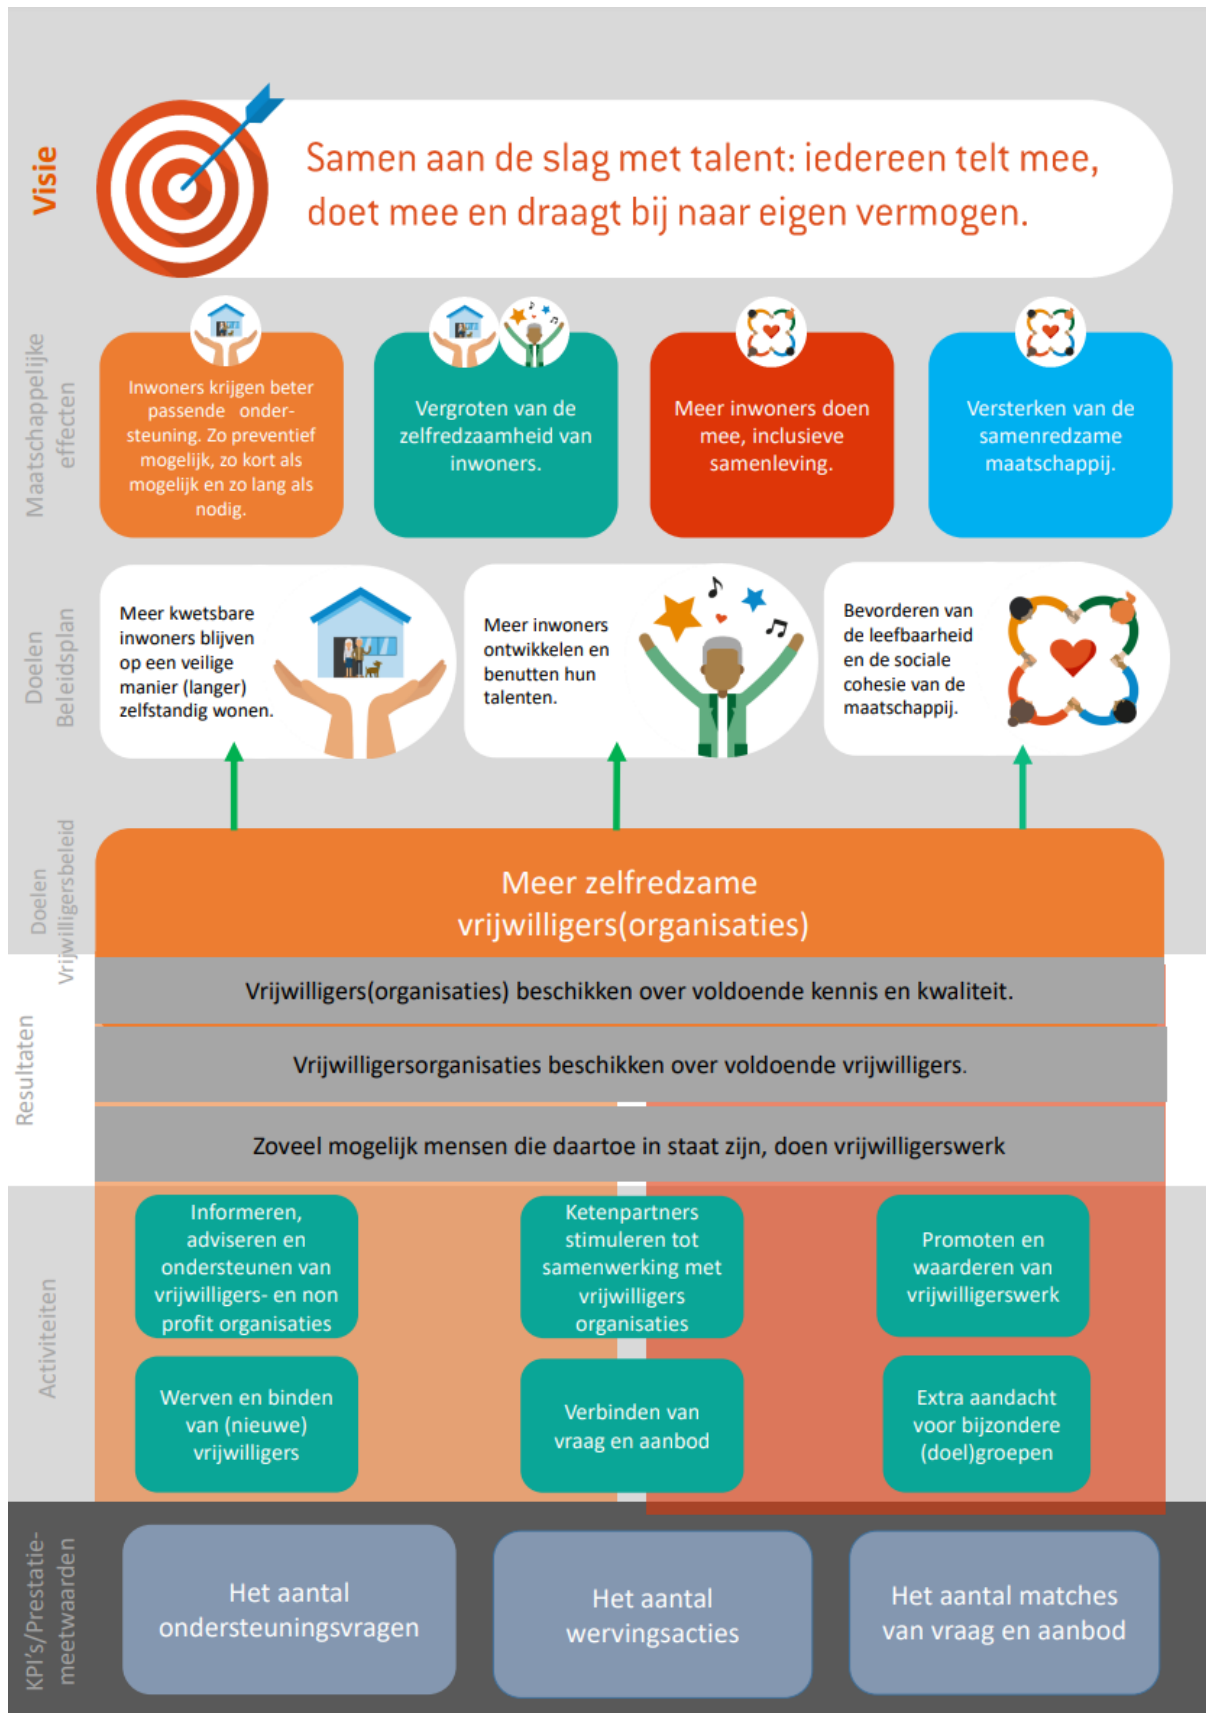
Visie

Samen aan de slag met talent: iedereen telt mee, doet mee en draagt bij naar eigen vermogen.

Maatschappelijke effecten

Inwoners krijgen beter passende ondersteuning. Zo preventief mogelijk, zo kort als mogelijk en zo lang als nodig.

Vergroten van de zelfredzaamheid van inwoners.

Meer inwoners doen mee, inclusieve samenleving.

Versterken van de samenredzame maatschappij.

Doelen Beleidsplan

Meer kwetsbare inwoners blijven op een veilige manier (langer) zelfstandig wonen.

Meer inwoners ontwikkelen en benutten hun talenten.

Bevorderen van de leefbaarheid en de sociale cohesie van de maatschappij.

Doelen Vrijwilligersbeleid

Meer zelfredzame vrijwilligers(organisaties)

Resultaten

Vrijwilligers(organisaties) beschikken over voldoende kennis en kwaliteit.

Vrijwilligersorganisaties beschikken over voldoende vrijwilligers.

Zoveel mogelijk mensen die daartoe in staat zijn, doen vrijwilligerswerk

Activiteiten

Informeren, adviseren en ondersteunen van vrijwilligers- en non profit organisaties

Ketenpartners stimuleren tot samenwerking met vrijwilligers organisaties

Promoten en waarderen van vrijwilligerswerk

Werven en binden van (nieuwe) vrijwilligers

Verbinden van vraag en aanbod

Extra aandacht voor bijzondere (doel)groepen

KPI's/Prestatie-meetwaarden

Het aantal ondersteuningsvragen

Het aantal wervingsacties

Het aantal matches van vraag en aanbod